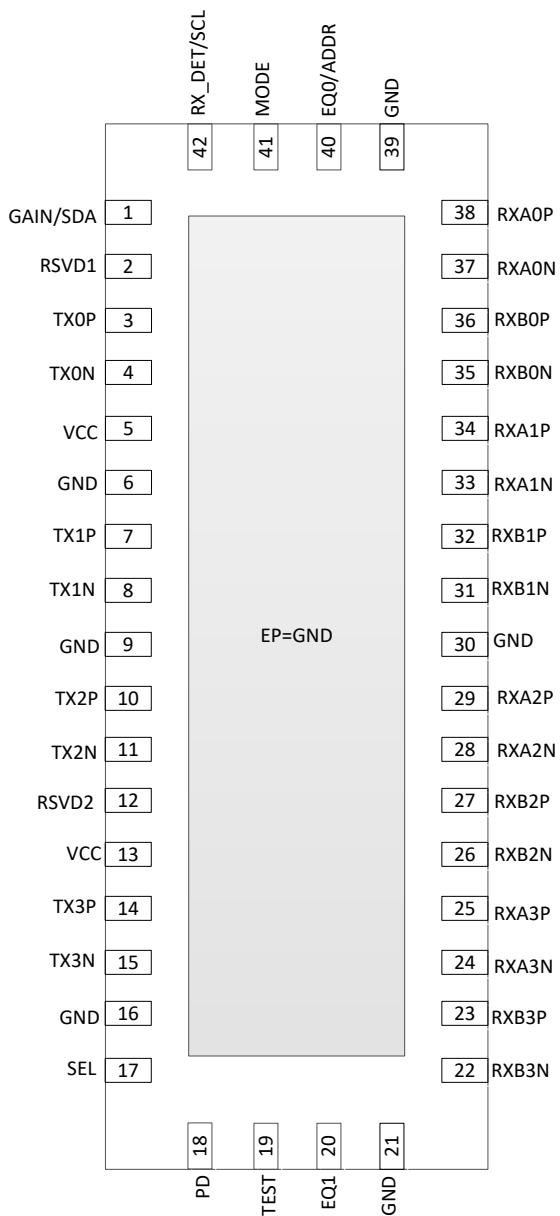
RX_DET/SCL
42
MODE
41
EQ0/ADDR
40
GND
39

GAIN/SDA 1
RSVD1 2
TX0P 3
TX0N 4
VCC 5
GND 6
TX1P 7
TX1N 8
GND 9
TX2P 10
TX2N 11
RSVD2 12
VCC 13
TX3P 14
TX3N 15
GND 16
SEL 17

EP=GND

38 RXA0P
37 RXA0N
36 RXB0P
35 RXB0N
34 RXA1P
33 RXA1N
32 RXB1P
31 RXB1N
30 GND
29 RXA2P
28 RXA2N
27 RXB2P
26 RXB2N
25 RXA3P
24 RXA3N
23 RXB3P
22 RXB3N

18
PD
19
TEST
20
EQ1
21
GND